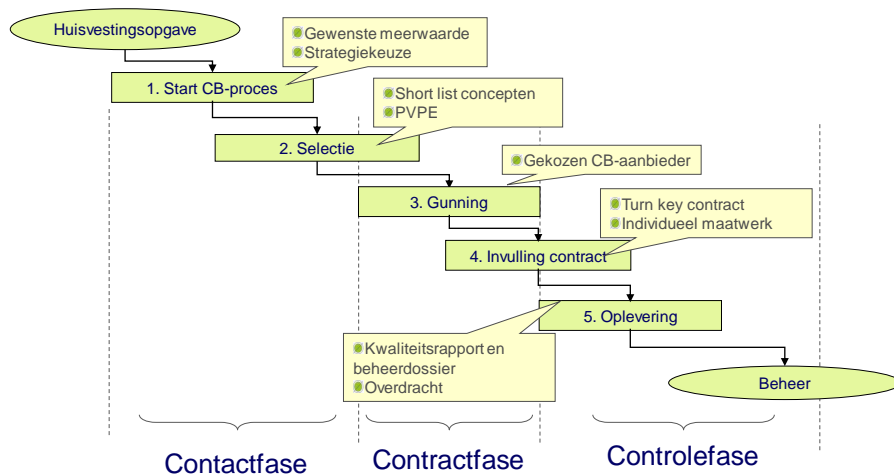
Huisvestingsopgave

Gewenste meerwaarde
Strategiekeuze

1. Start CB-proces

Short list concepten
PVPE

2. Selectie

Gekozen CB-aanbieder

3. Gunning

Turn key contract
Individueel maatwerk

4. Invulling contract

5. Oplevering

Kwaliteitsrapport en beheerdossier
Overdracht

Beheer

Contactfase

Contractfase

Controlefase